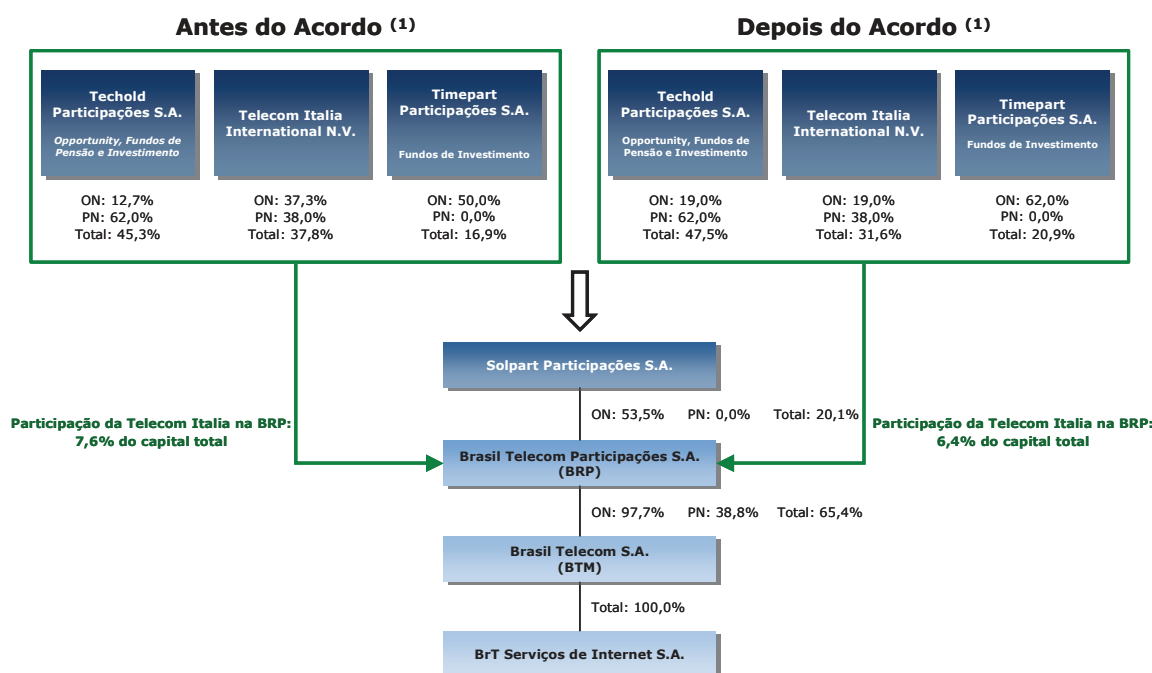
Antes do Acordo $^{(1)}$

Techold Participações S.A.
Opportunity, Fundos de Pensão e Investimento
ON: 12,7%
PN: 62,0%
Total: 45,3%

Telecom Italia International N.V.
ON: 37,3%
PN: 38,0%
Total: 37,8%

Timepart Participações S.A.
Fundos de Investimento
ON: 50,0%
PN: 0,0%
Total: 16,9%

Depois do Acordo $^{(1)}$

Techold Participações S.A.
Opportunity, Fundos de Pensão e Investimento
ON: 19,0%
PN: 62,0%
Total: 47,5%

Telecom Italia International N.V.
ON: 19,0%
PN: 38,0%
Total: 31,6%

Timepart Participações S.A.
Fundos de Investimento
ON: 62,0%
PN: 0,0%
Total: 20,9%

Solpart Participações S.A.

ON: 53,5% PN: 0,0% Total: 20,1%

Participação da Telecom Italia na BRP: 7,6% do capital total

Participação da Telecom Italia na BRP: 6,4% do capital total

Brasil Telecom Participações S.A. (BRP)

ON: 97,7% PN: 38,8% Total: 65,4%

Brasil Telecom S.A. (BTM)

Total: 100,0%

BrT Serviços de Internet S.A.